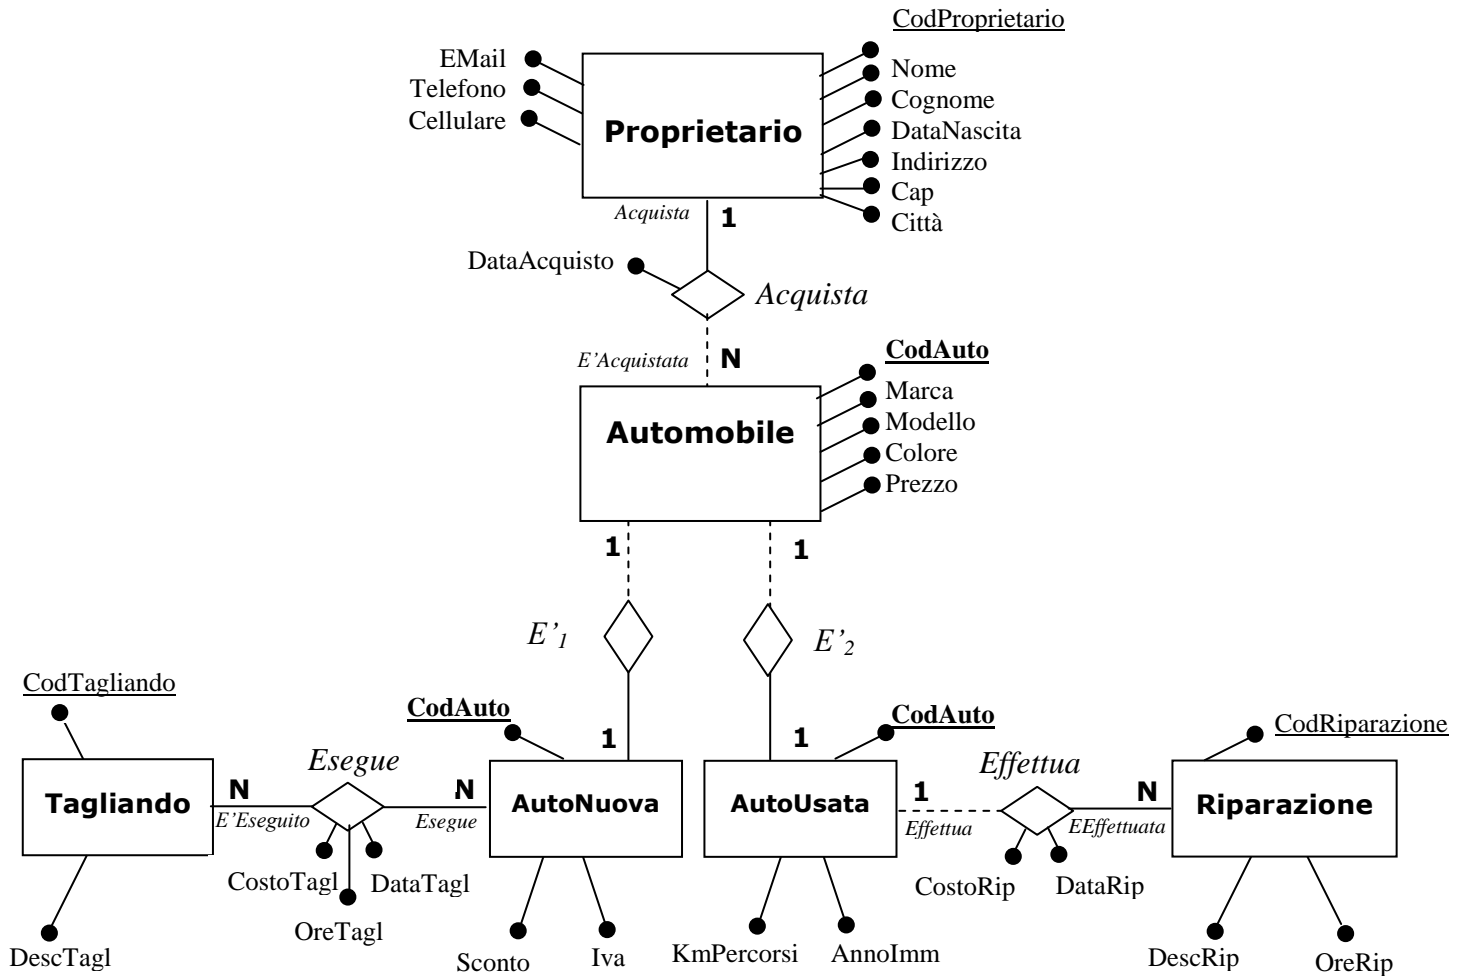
CodProprietario

EMail
Telefono
Cellulare

Proprietario

Nome
Cognome
DataNascita
Indirizzo
Cap
Città

Acquista
1

DataAcquisto

Acquista

E'Acquistata
N

CodAuto
Marca
Modello
Colore
Prezzo

Automobile

1
1

$E'_1$
$E'_2$

CodTagliando

CodAuto
CodAuto
CodRiparazione

1
1

Esegue
Effettua

Tagliando
N
E'Eseguito
N
Esegue
AutoNuova
AutoUsata
1
Effettua
EEffettuata
N
Riparazione

CostoTagl
DataTagl
OreTagl

CostoRip
DataRip

DescTagl
Sconto
Iva
KmPercorsi
AnnoImm
DescRip
OreRip